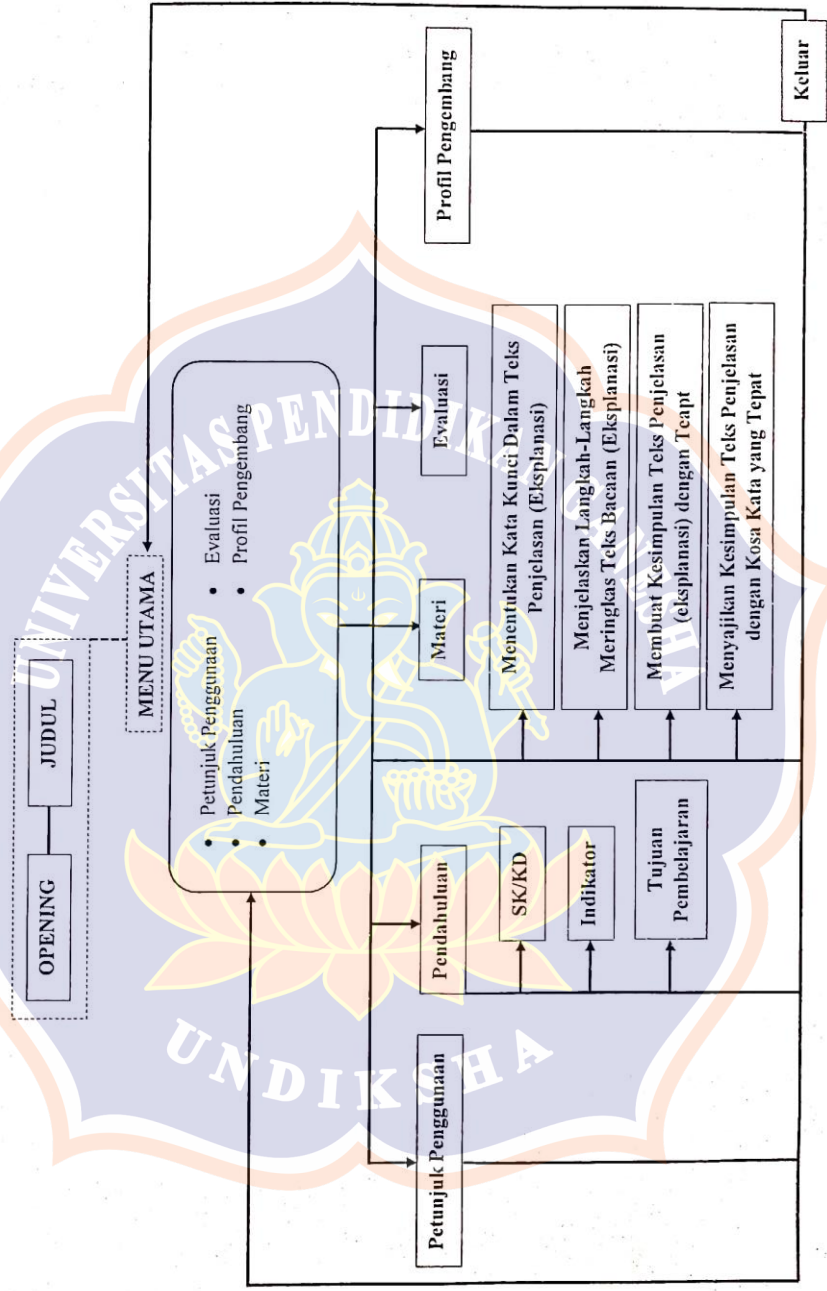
OPENING

JUDUL

MENU UTAMA

• Petunjuk Penggunaan
• Pendahuluan
• Materi
• Evaluasi
• Profil Pengembang

Petunjuk Penggunaan

Pendahuluan

SK/KD

Indikator

Tujuan Pembelajaran

Materi

Menentukan Kata Kunci Dalam Teks Penjelasan (Eksplanasi)

Menjelaskan Langkah-Langkah Meringkas Teks Bacaan (Eksplanasi)

Membuat Kesimpulan Teks Penjelasan (eksplanasi) dengan Tcapt

Menyajikan Kesimpulan Teks Penjelasan dengan Kosa Kata yang Tepat

Evaluasi

Profil Pengembang

Keluar

UNIVERSITAS PENDIDIKAN GANESHA

UNDIKSHA